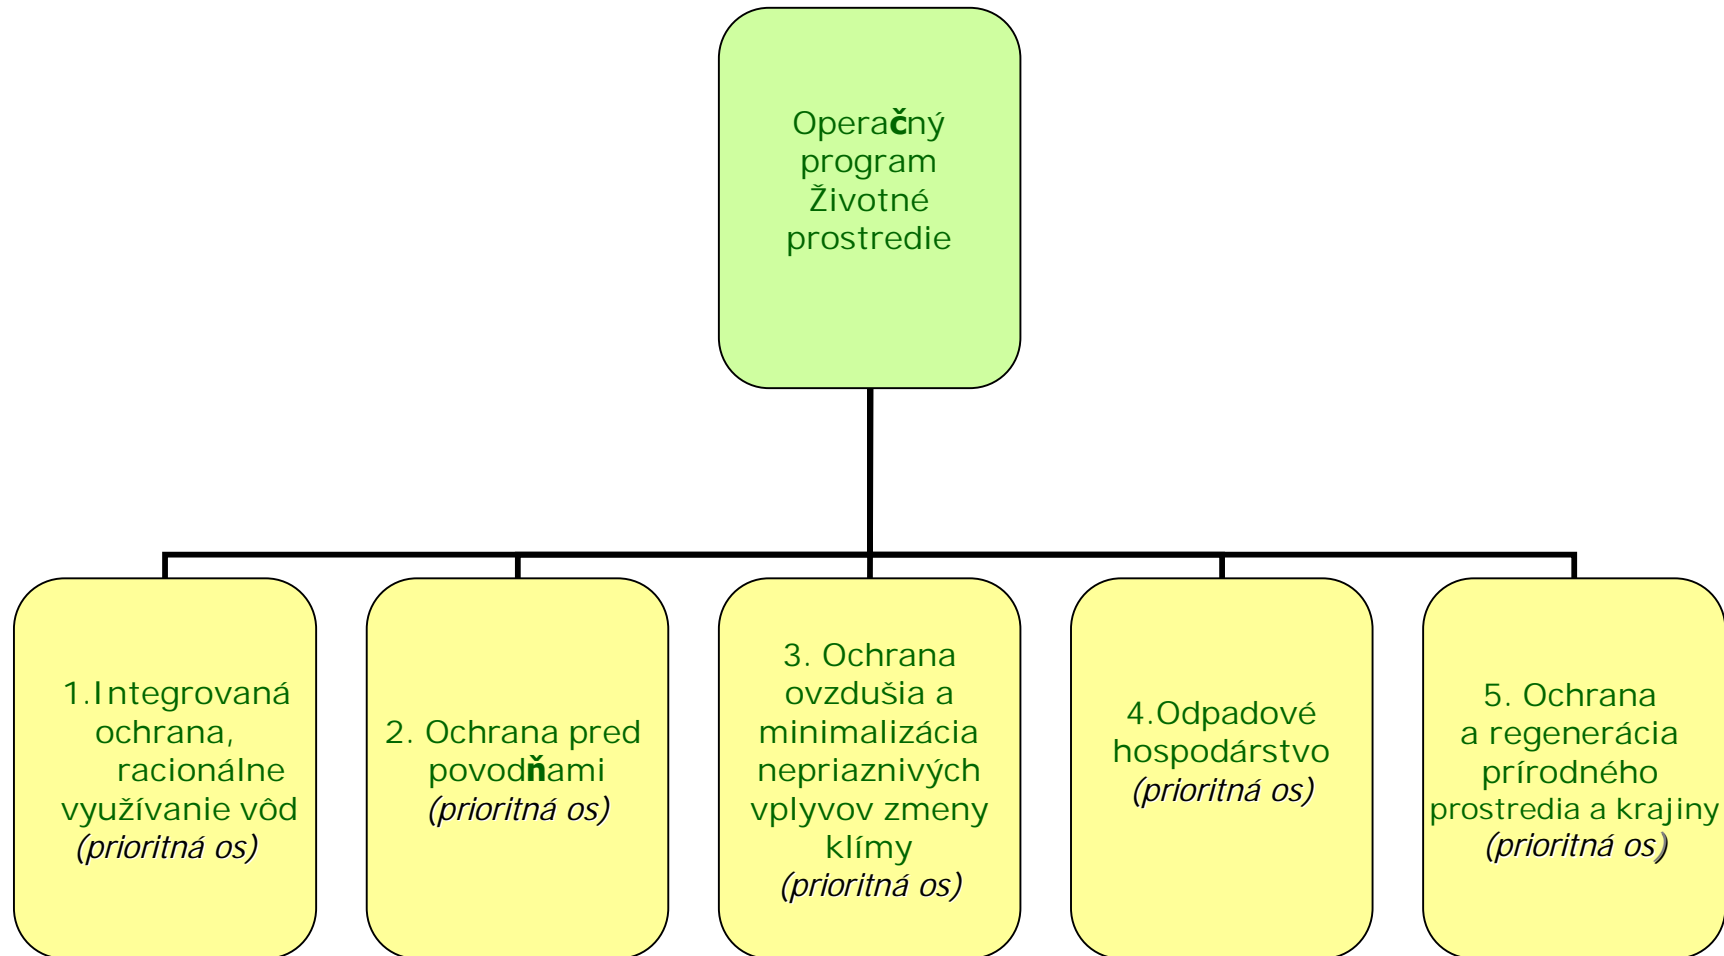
Operačný program Životné prostredie

1.Integrovaná ochrana, racionálne využívanie vôd
(prioritná os)

2. Ochrana pred povodňami
(prioritná os)

3. Ochrana ovzdušia a minimalizácia nepriaznivých vplyvov zmeny klímy
(prioritná os)

4.Odpadové hospodárstvo
(prioritná os)

5. Ochrana a regenerácia prírodného prostredia a krajiny
(prioritná os)